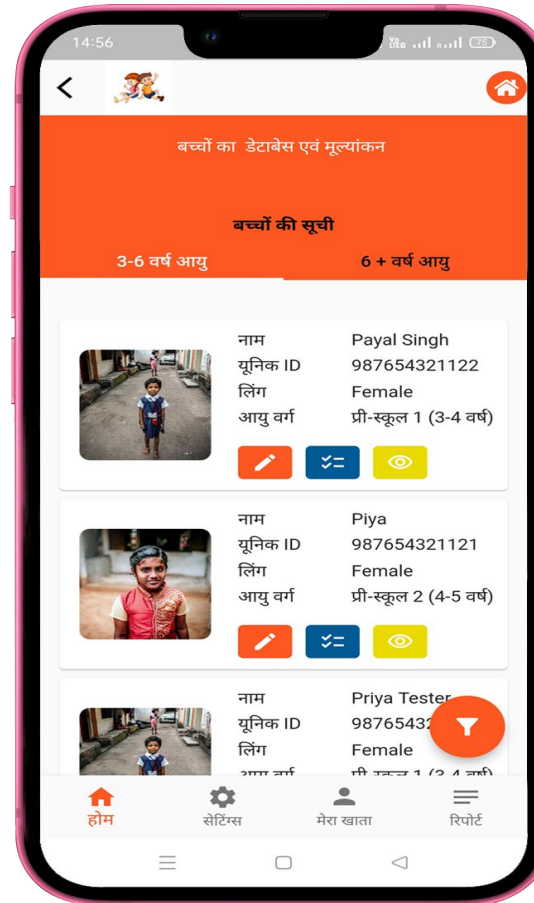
14:56

75

बच्चों का डेटाबेस एवं मूल्यांकन

बच्चों की सूची

3-6 वर्ष आयु

6 + वर्ष आयु

| | |
|---|---|
| नाम | Payal Singh |
| यूनिक ID | 987654321122 |
| लिंग | Female |
| आयु वर्ग | प्री-स्कूल 1 (3-4 वर्ष) |

| | |
|---|---|
| नाम | Piya |
| यूनिक ID | 987654321121 |
| लिंग | Female |
| आयु वर्ग | प्री-स्कूल 2 (4-5 वर्ष) |

| | |
|---|---|
| नाम | Priya Tester |
| यूनिक ID | 98765432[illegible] |
| लिंग | Female |
| आयु वर्ग | प्री-स्कूल 1 (3-4 वर्ष) |

होम

सेटिंग्स

मेरा खाता

रिपोर्ट